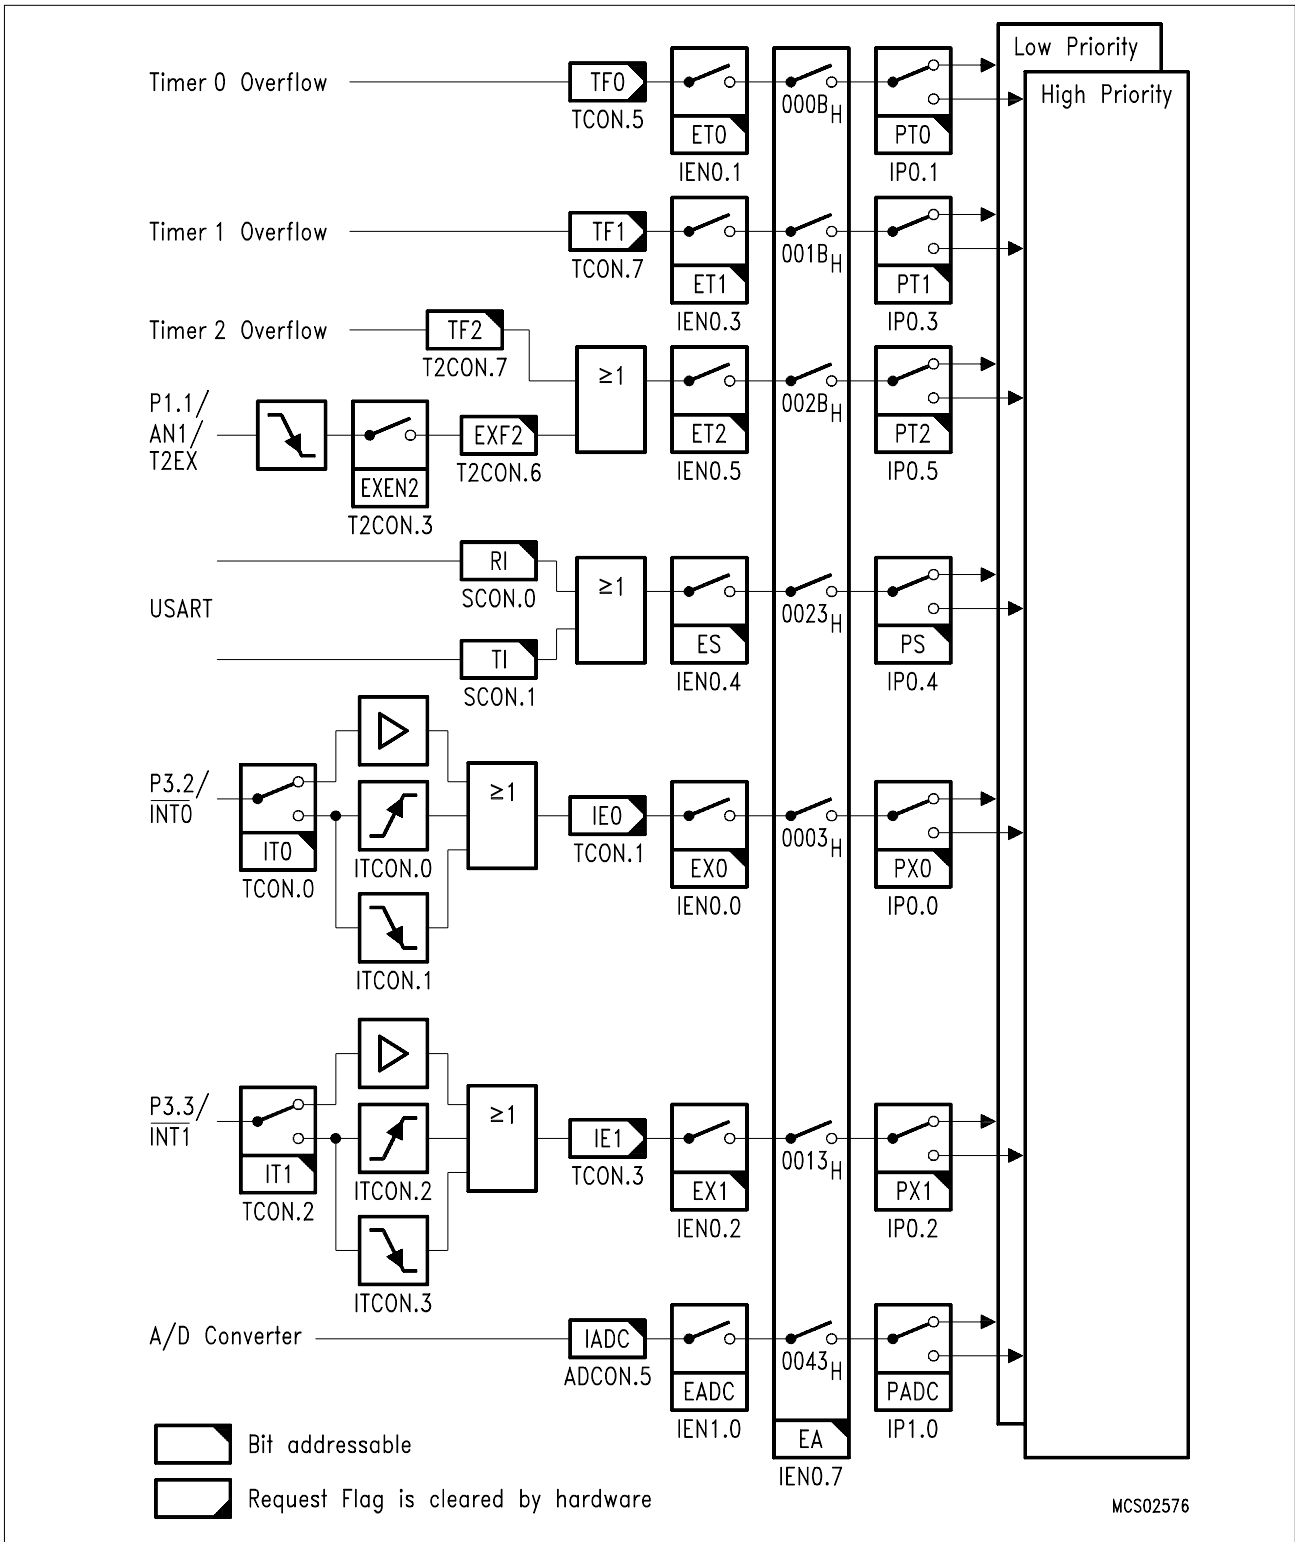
Low Priority
High Priority

Timer 0 Overflow
TF0
TCON.5
ET0
IEN0.1
$000B_H$
PT0
IP0.1

Timer 1 Overflow
TF1
TCON.7
ET1
IEN0.3
$001B_H$
PT1
IP0.3

Timer 2 Overflow
TF2
T2CON.7
≥1
ET2
IEN0.5
$002B_H$
PT2
IP0.5

P1.1/ AN1/ T2EX
EXEN2
T2CON.3
EXF2
T2CON.6

RI
SCON.0
USART
≥1
ES
IEN0.4
$0023_H$
PS
IP0.4
TI
SCON.1

P3.2/ $\overline{INT0}$
IT0
TCON.0
ITCON.0
ITCON.1
≥1
IE0
TCON.1
EX0
IEN0.0
$0003_H$
PX0
IP0.0

P3.3/ $\overline{INT1}$
IT1
TCON.2
ITCON.2
ITCON.3
≥1
IE1
TCON.3
EX1
IEN0.2
$0013_H$
PX1
IP0.2

A/D Converter
IADC
ADCON.5
EADC
IEN1.0
$0043_H$
PADC
IP1.0

EA
IEN0.7

Bit addressable
Request Flag is cleared by hardware

MCS02576